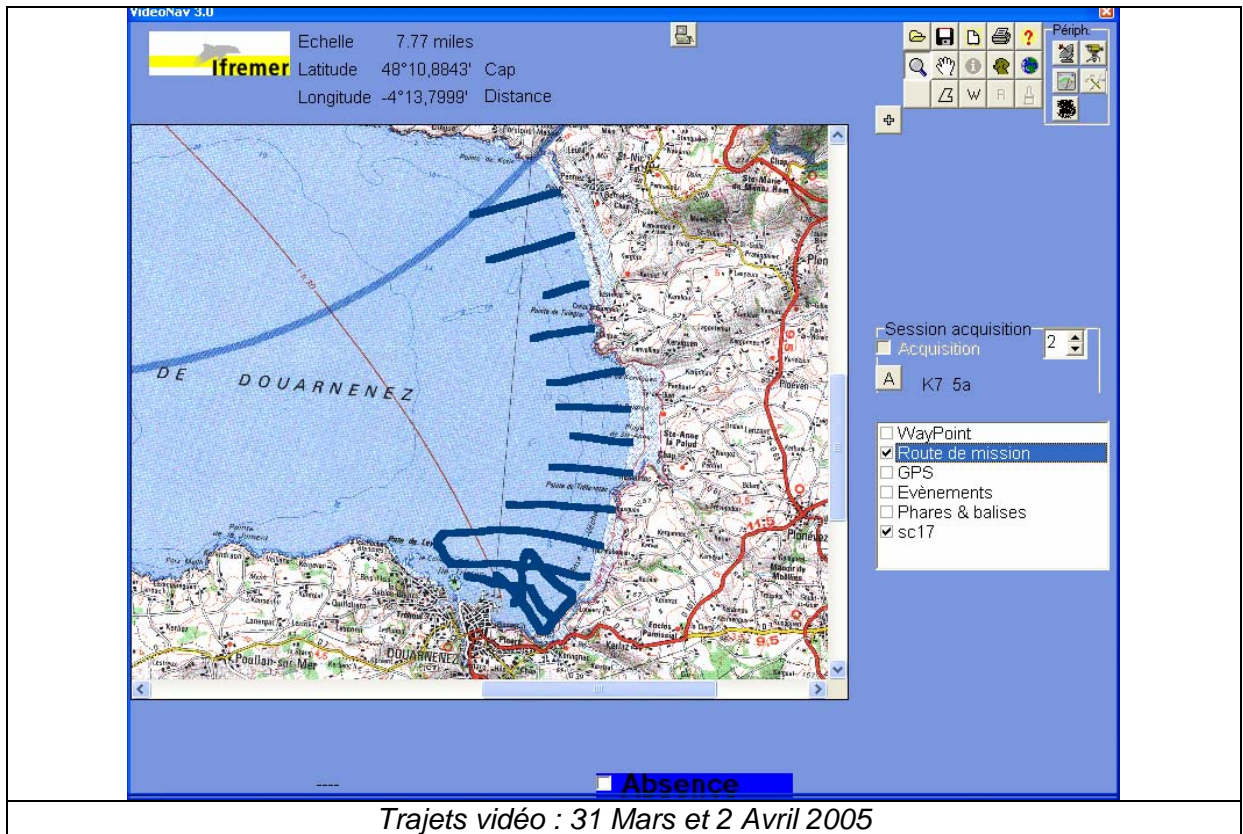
VideoNav 3.0

Ifremer

Echelle 7.77 miles

Latitude 48°10,8843' Cap

Longitude -4°13,7999' Distance

Périph.

W R

DE DOUARNENEZ

DOUARNENEZ

Session acquisition

Acquisition

2

A K7 5a

WayPoint
Route de mission
GPS
Evènements
Phares & balises
sc17

----

Absence

*Trajets vidéo : 31 Mars et 2 Avril 2005*